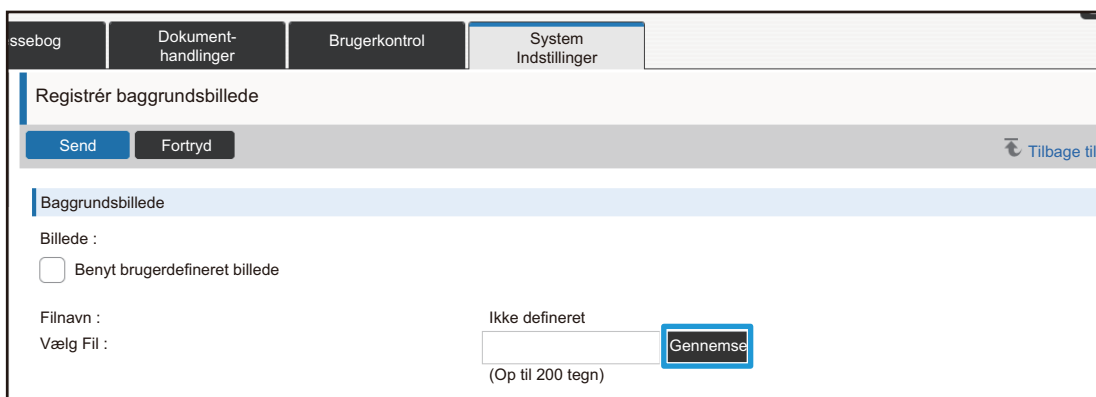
ssebog | Dokument-handlinger | Brugerkontrol | System Indstillinger

Registrér baggrundsbillede

Send
Fortryd

Tilbage til

Baggrundsbillede

Billede :

Benyt brugerdefineret billede

Filnavn :
Ikke defineret

Vælg Fil :
Gennemse

(Op til 200 tegn)